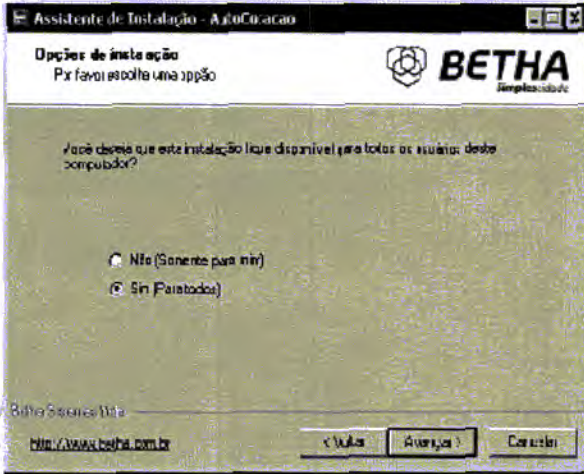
Assistente de Instalação - AutoCotacao

Opções de instalação
Por favor escolha uma opção

BETHA
Simplicidade

Você deseja que esta instalação fique disponível para todos os usuários deste computador?

Não (Somente para mim)
Sim (Para todos)

Betha Sistemas Ltda

http://www.betha.com.br

< Voltar
Avançar >
Cancelar